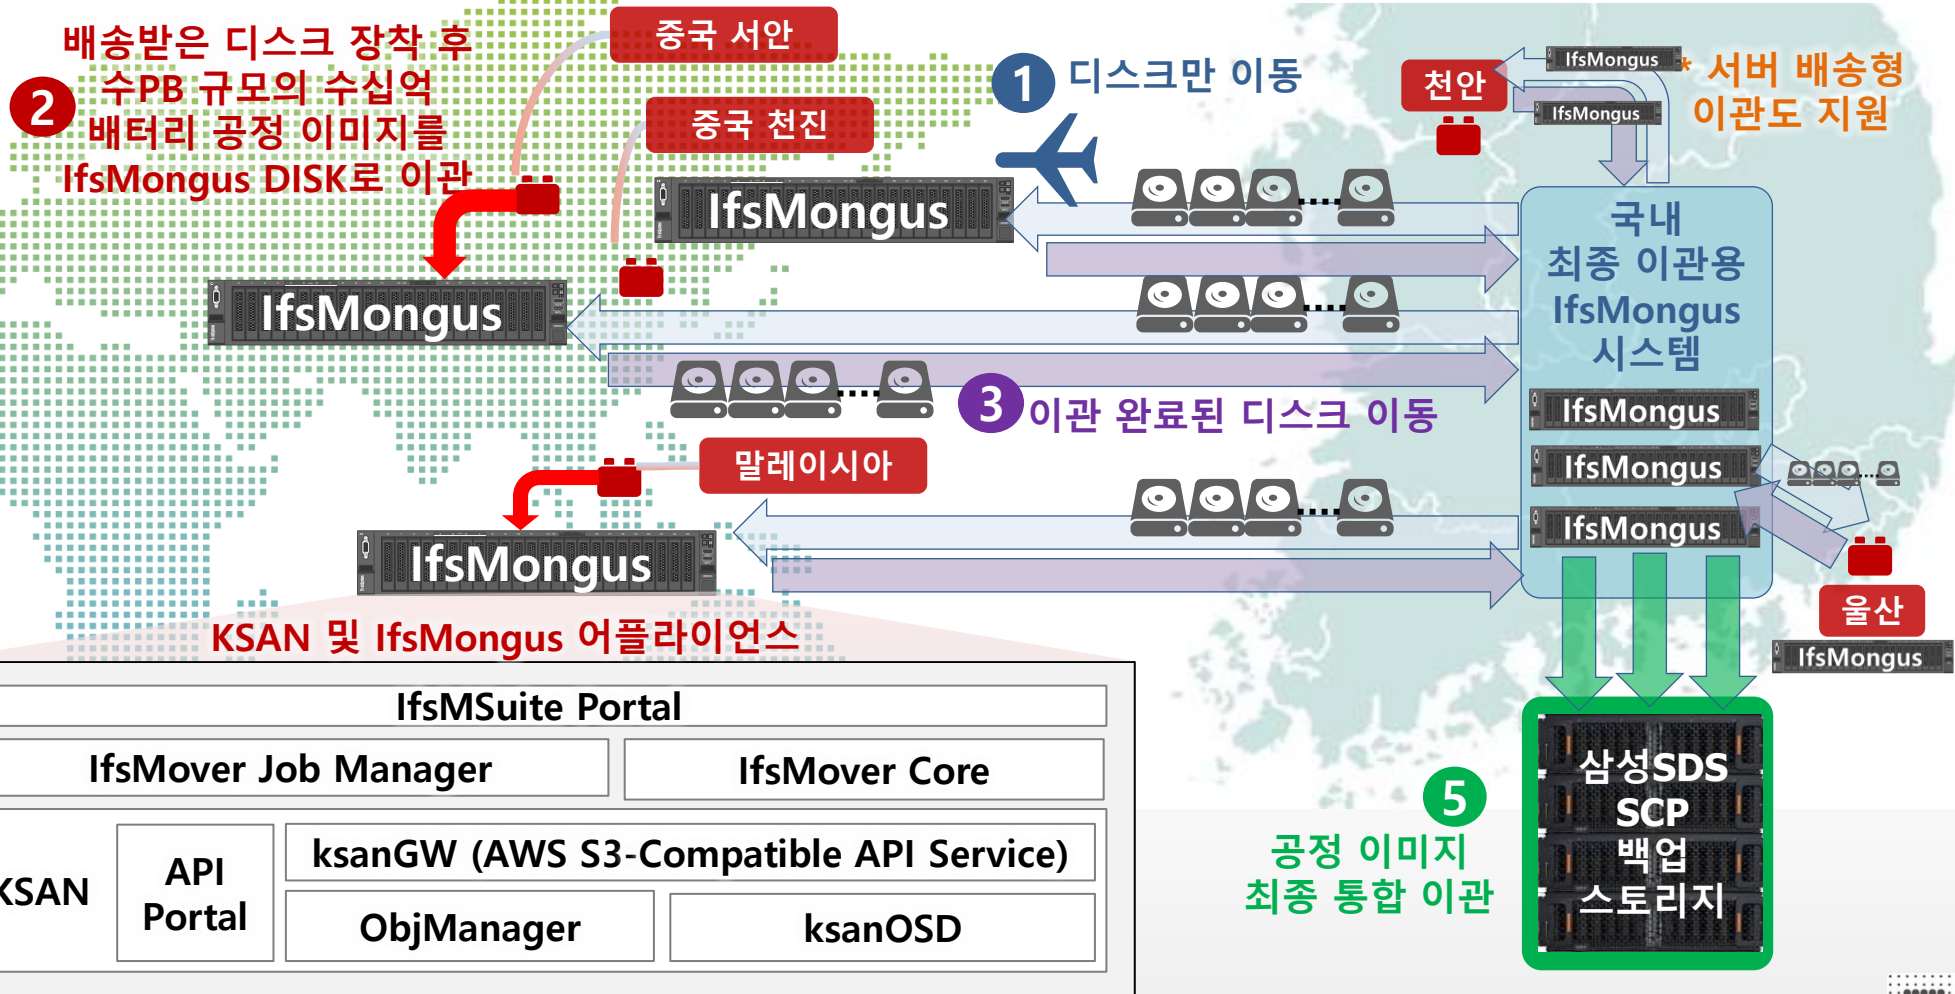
2 배송받은 디스크 장착 후 수PB 규모의 수십억 배터리 공정 이미지를 IfsMongus DISK로 이관

중국 서안

중국 천진

1 디스크만 이동

천안

IfsMongus

IfsMongus

* 서버 배송형 이관도 지원

IfsMongus

IfsMongus

국내 최종 이관용 IfsMongus 시스템

3 이관 완료된 디스크 이동

IfsMongus

IfsMongus

IfsMongus

말레이시아

IfsMongus

울산

IfsMongus

KSAN 및 IfsMongus 어플라이언스

IfsMSuite Portal

| IfsMover Job Manager | IfsMover Core |
|---|---|

KSAN

API Portal

ksanGW (AWS S3-Compatible API Service)

| ObjManager | ksanOSD |
|---|---|

5 공정 이미지 최종 통합 이관

삼성SDS SCP 백업 스토리지